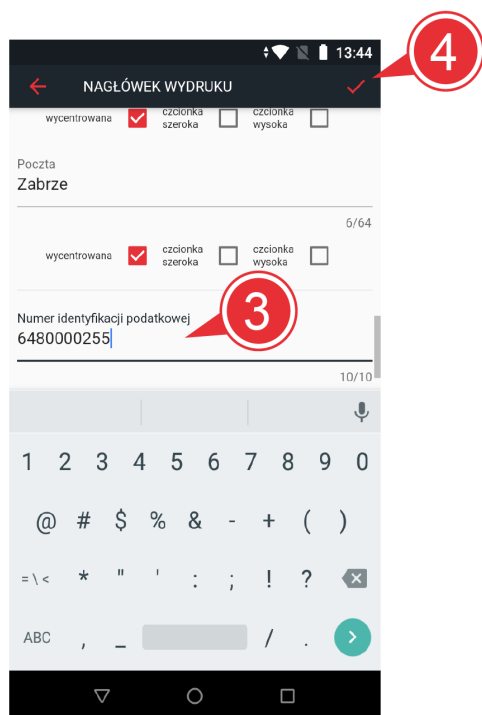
13:44

NAGŁÓWEK WYDRUKU

4

wycentrowana czcionka szeroka czcionka wysoka

Poczta
Zabrze

6/64

wycentrowana czcionka szeroka czcionka wysoka

3

Numer identyfikacji podatkowej
6480000255

10/10

1 2 3 4 5 6 7 8 9 0

@ # $ % & - + ( )

= \ < * " ' : ; ! ?

ABC , _ / .